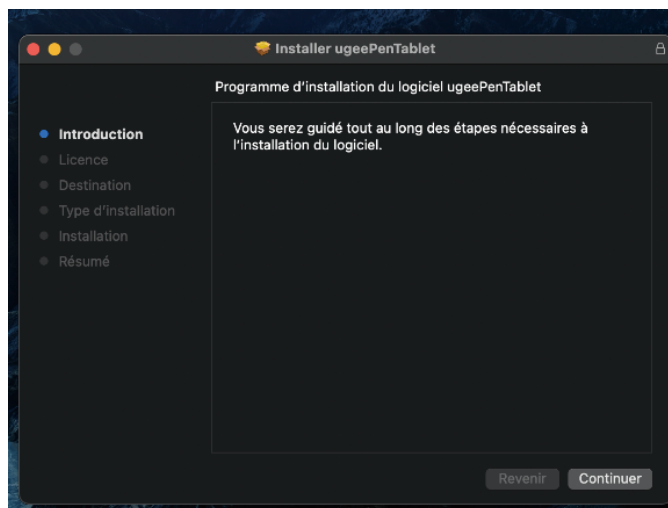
Installer ugeePenTablet

Programme d'installation du logiciel ugeePenTablet

Introduction
Licence
Destination
Type d'installation
Installation
Résumé

Vous serez guidé tout au long des étapes nécessaires à l'installation du logiciel.

Revenir
Continuer